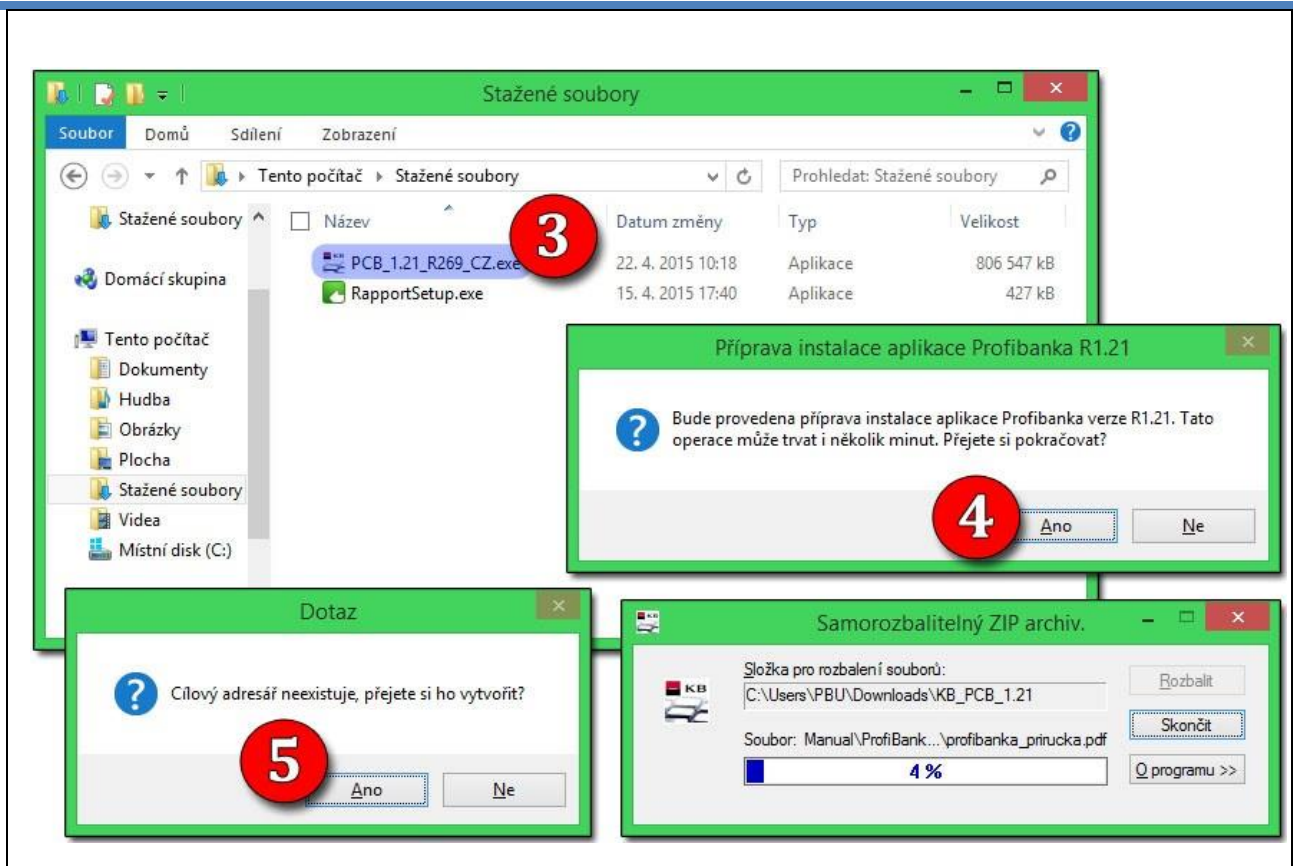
Stažené soubory

Soubor Domů Sdílení Zobrazení

Tento počítač ▸ Stažené soubory

Prohledat: Stažené soubory

Stažené soubory
Domácí skupina
Tento počítač
Dokumenty
Hudba
Obrázky
Plocha
Stažené soubory
Videa
Místní disk (C:)

| Název | Datum změny | Typ | Velikost |
|---|---|---|---|
| PCB_1.21_R269_CZ.exe | 22. 4. 2015 10:18 | Aplikace | 806 547 kB |
| RapportSetup.exe | 15. 4. 2015 17:40 | Aplikace | 427 kB |

3

Příprava instalace aplikace Profibanka R1.21

Bude provedena příprava instalace aplikace Profibanka verze R1.21. Tato operace může trvat i několik minut. Přejete si pokračovat?

4

Ano Ne

Dotaz

Cílový adresář neexistuje, přejete si ho vytvořit?

5

Ano Ne

Samorozbalitelný ZIP archiv.

KB

Složka pro rozbalení souborů:
C:\Users\PBU\Downloads\KB_PCB_1.21

Soubor: Manual\ProfiBank...\profibanka_prirucka.pdf

4 %

Rozbalit
Skončit
O programu >>